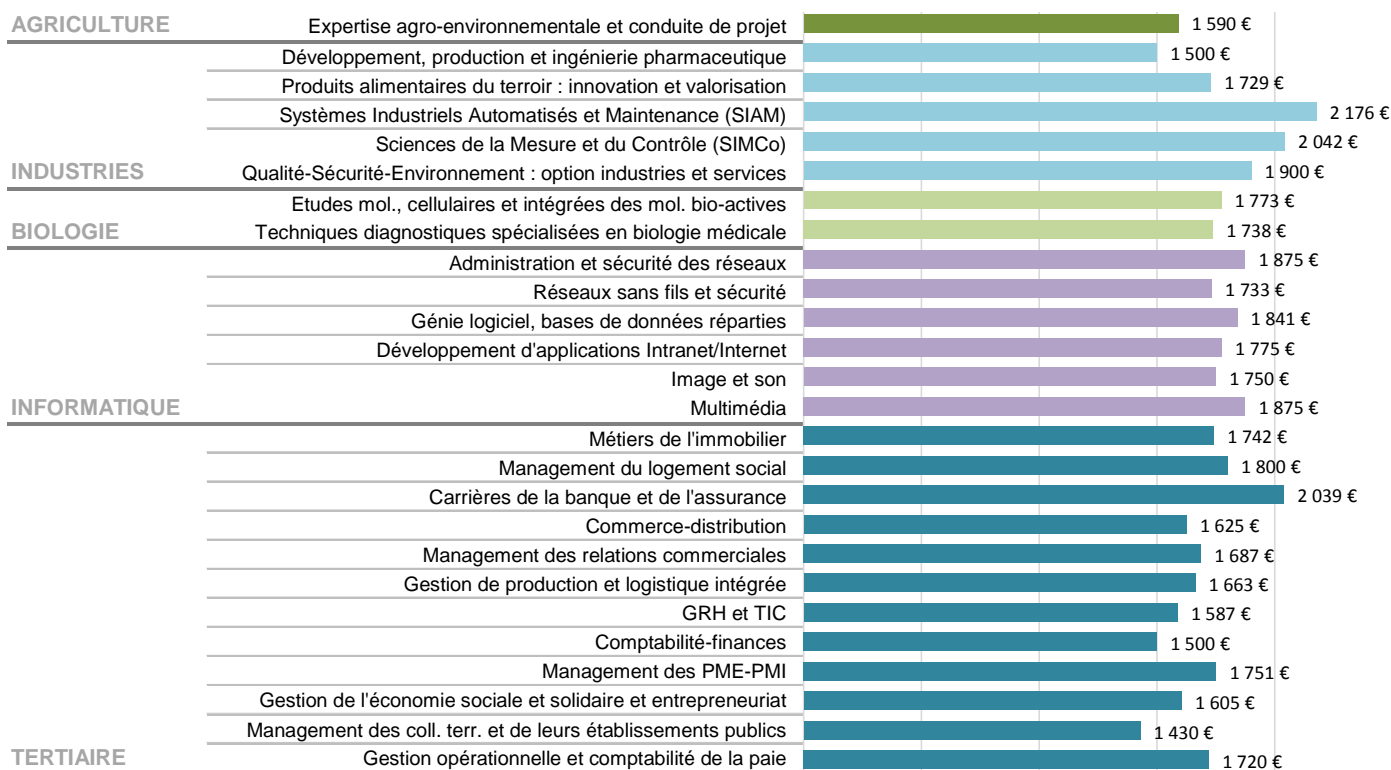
AGRICULTURE
Expertise agro-environnementale et conduite de projet 1 590 €
Développement, production et ingénierie pharmaceutique 1 500 €
Produits alimentaires du terroir : innovation et valorisation 1 729 €
Systèmes Industriels Automatisés et Maintenance (SIAM) 2 176 €
Sciences de la Mesure et du Contrôle (SIMCo) 2 042 €
INDUSTRIES
Qualité-Sécurité-Environnement : option industries et services 1 900 €
Etudes mol., cellulaires et intégrées des mol. bio-actives 1 773 €
BIOLOGIE
Techniques diagnostiques spécialisées en biologie médicale 1 738 €
Administration et sécurité des réseaux 1 875 €
Réseaux sans fils et sécurité 1 733 €
Génie logiciel, bases de données réparties 1 841 €
Développement d'applications Intranet/Internet 1 775 €
Image et son 1 750 €
INFORMATIQUE
Multimédia 1 875 €
Métiers de l'immobilier 1 742 €
Management du logement social 1 800 €
Carrières de la banque et de l'assurance 2 039 €
Commerce-distribution 1 625 €
Management des relations commerciales 1 687 €
Gestion de production et logistique intégrée 1 663 €
GRH et TIC 1 587 €
Comptabilité-finances 1 500 €
Management des PME-PMI 1 751 €
Gestion de l'économie sociale et solidaire et entrepreneuriat 1 605 €
Management des coll. terr. et de leurs établissements publics 1 430 €
TERTIAIRE
Gestion opérationnelle et comptabilité de la paie 1 720 €